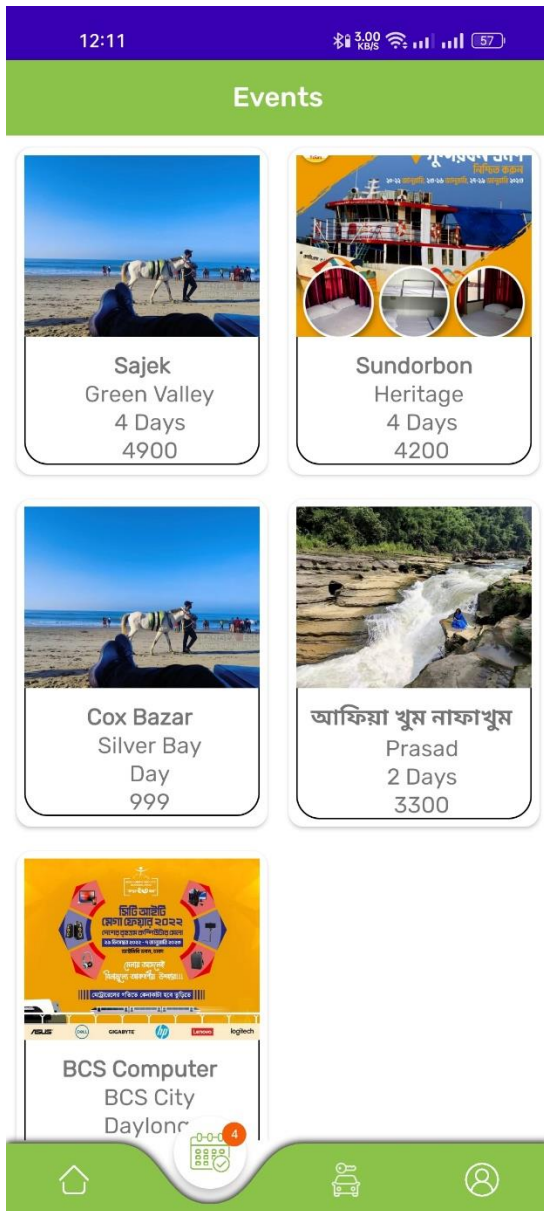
12:11

3.00 KB/S 57

Events

Sajek
Green Valley
4 Days
4900

Sundorbon
Heritage
4 Days
4200

Cox Bazar
Silver Bay
Day
999

আফিয়া খুম নাফাখুম
Prasad
2 Days
3300

সিটি আইটি মেগা ফেয়ার ২০২২

ASUS DELL GIGABYTE hp Lenovo logitech

BCS Computer
BCS City
Daylong

4